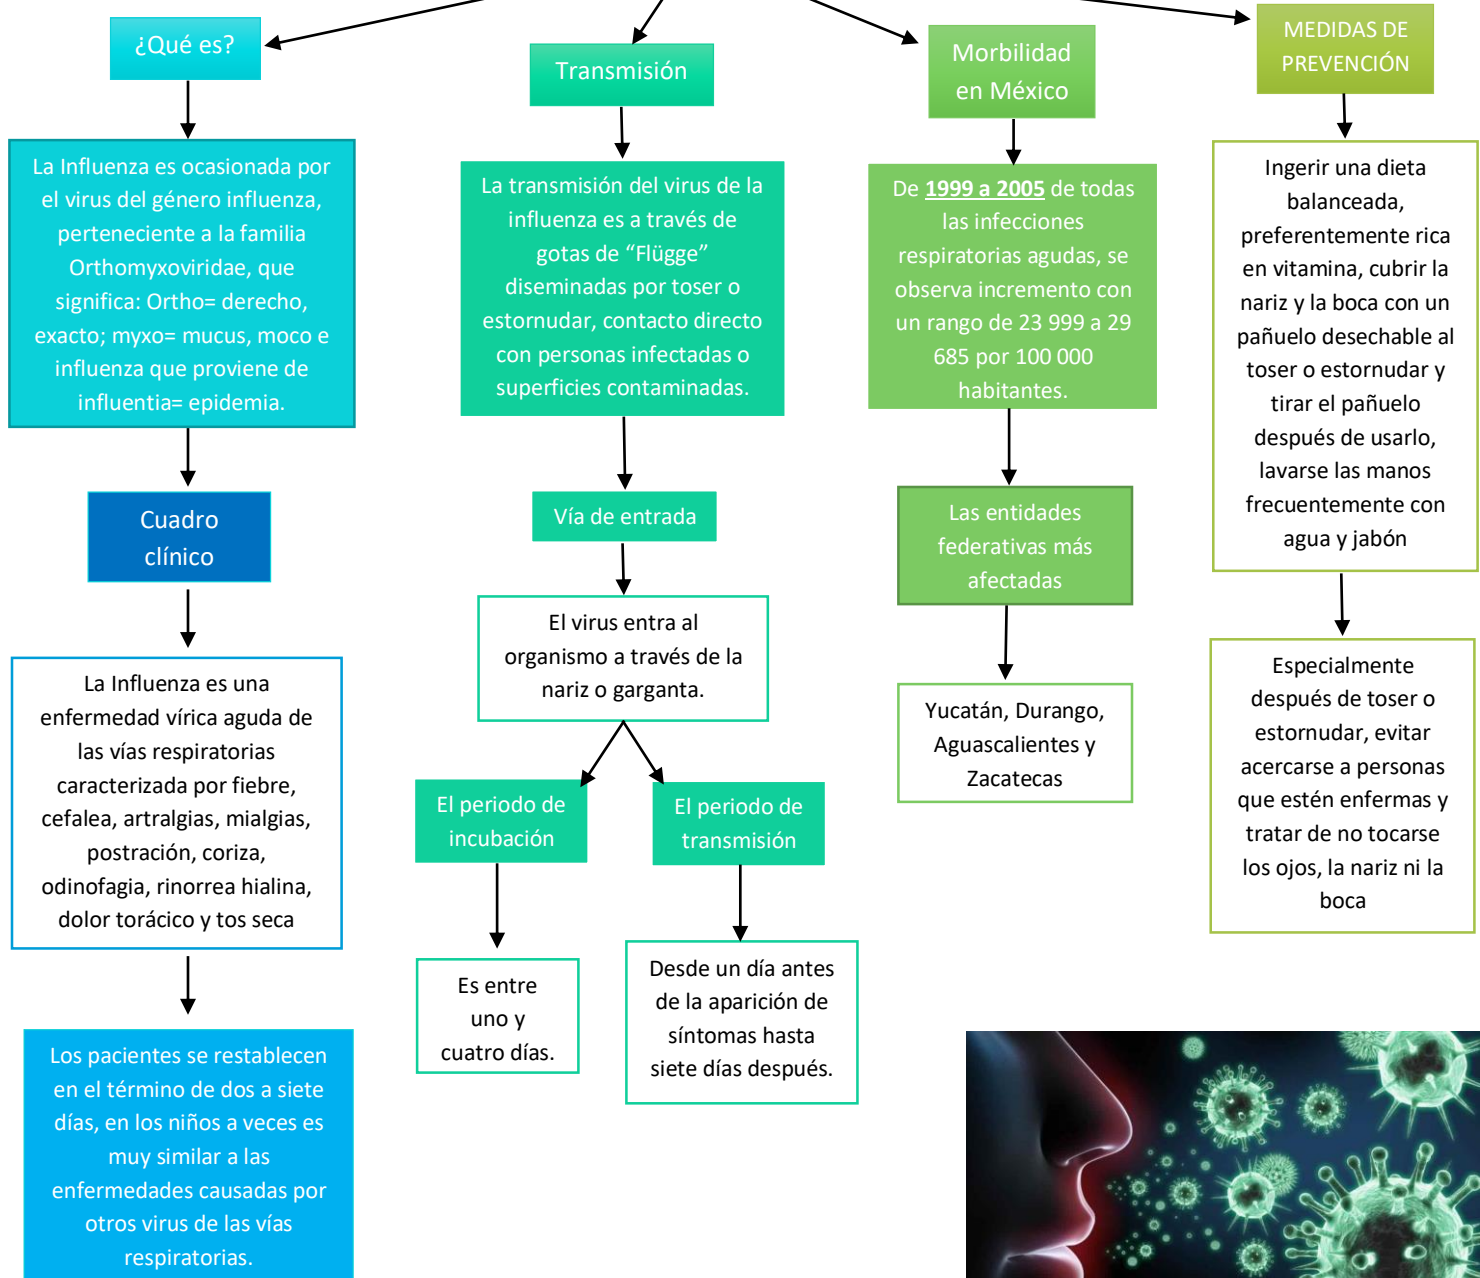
¿Qué es?

La Influenza es ocasionada por el virus del género influenza, perteneciente a la familia Orthomyxoviridae, que significa: Ortho= derecho, exacto; myxo= mucus, moco e influenza que proviene de influentia= epidemia.

Cuadro clínico

La Influenza es una enfermedad vírica aguda de las vías respiratorias caracterizada por fiebre, cefalea, artralgias, mialgias, postración, coriza, odinofagia, rinorrea hialina, dolor torácico y tos seca

Los pacientes se restablecen en el término de dos a siete días, en los niños a veces es muy similar a las enfermedades causadas por otros virus de las vías respiratorias.

Transmisión

La transmisión del virus de la influenza es a través de gotas de “Flügge” diseminadas por toser o estornudar, contacto directo con personas infectadas o superficies contaminadas.

Vía de entrada

El virus entra al organismo a través de la nariz o garganta.

El periodo de incubación

Es entre uno y cuatro días.

El periodo de transmisión

Desde un día antes de la aparición de síntomas hasta siete días después.

Morbilidad en México

De 1999 a 2005 de todas las infecciones respiratorias agudas, se observa incremento con un rango de 23 999 a 29 685 por 100 000 habitantes.

Las entidades federativas más afectadas

Yucatán, Durango, Aguascalientes y Zacatecas

MEDIDAS DE PREVENCIÓN

Ingerir una dieta balanceada, preferentemente rica en vitamina, cubrir la nariz y la boca con un pañuelo desechable al toser o estornudar y tirar el pañuelo después de usarlo, lavarse las manos frecuentemente con agua y jabón

Especialmente después de toser o estornudar, evitar acercarse a personas que estén enfermas y tratar de no tocarse los ojos, la nariz ni la boca